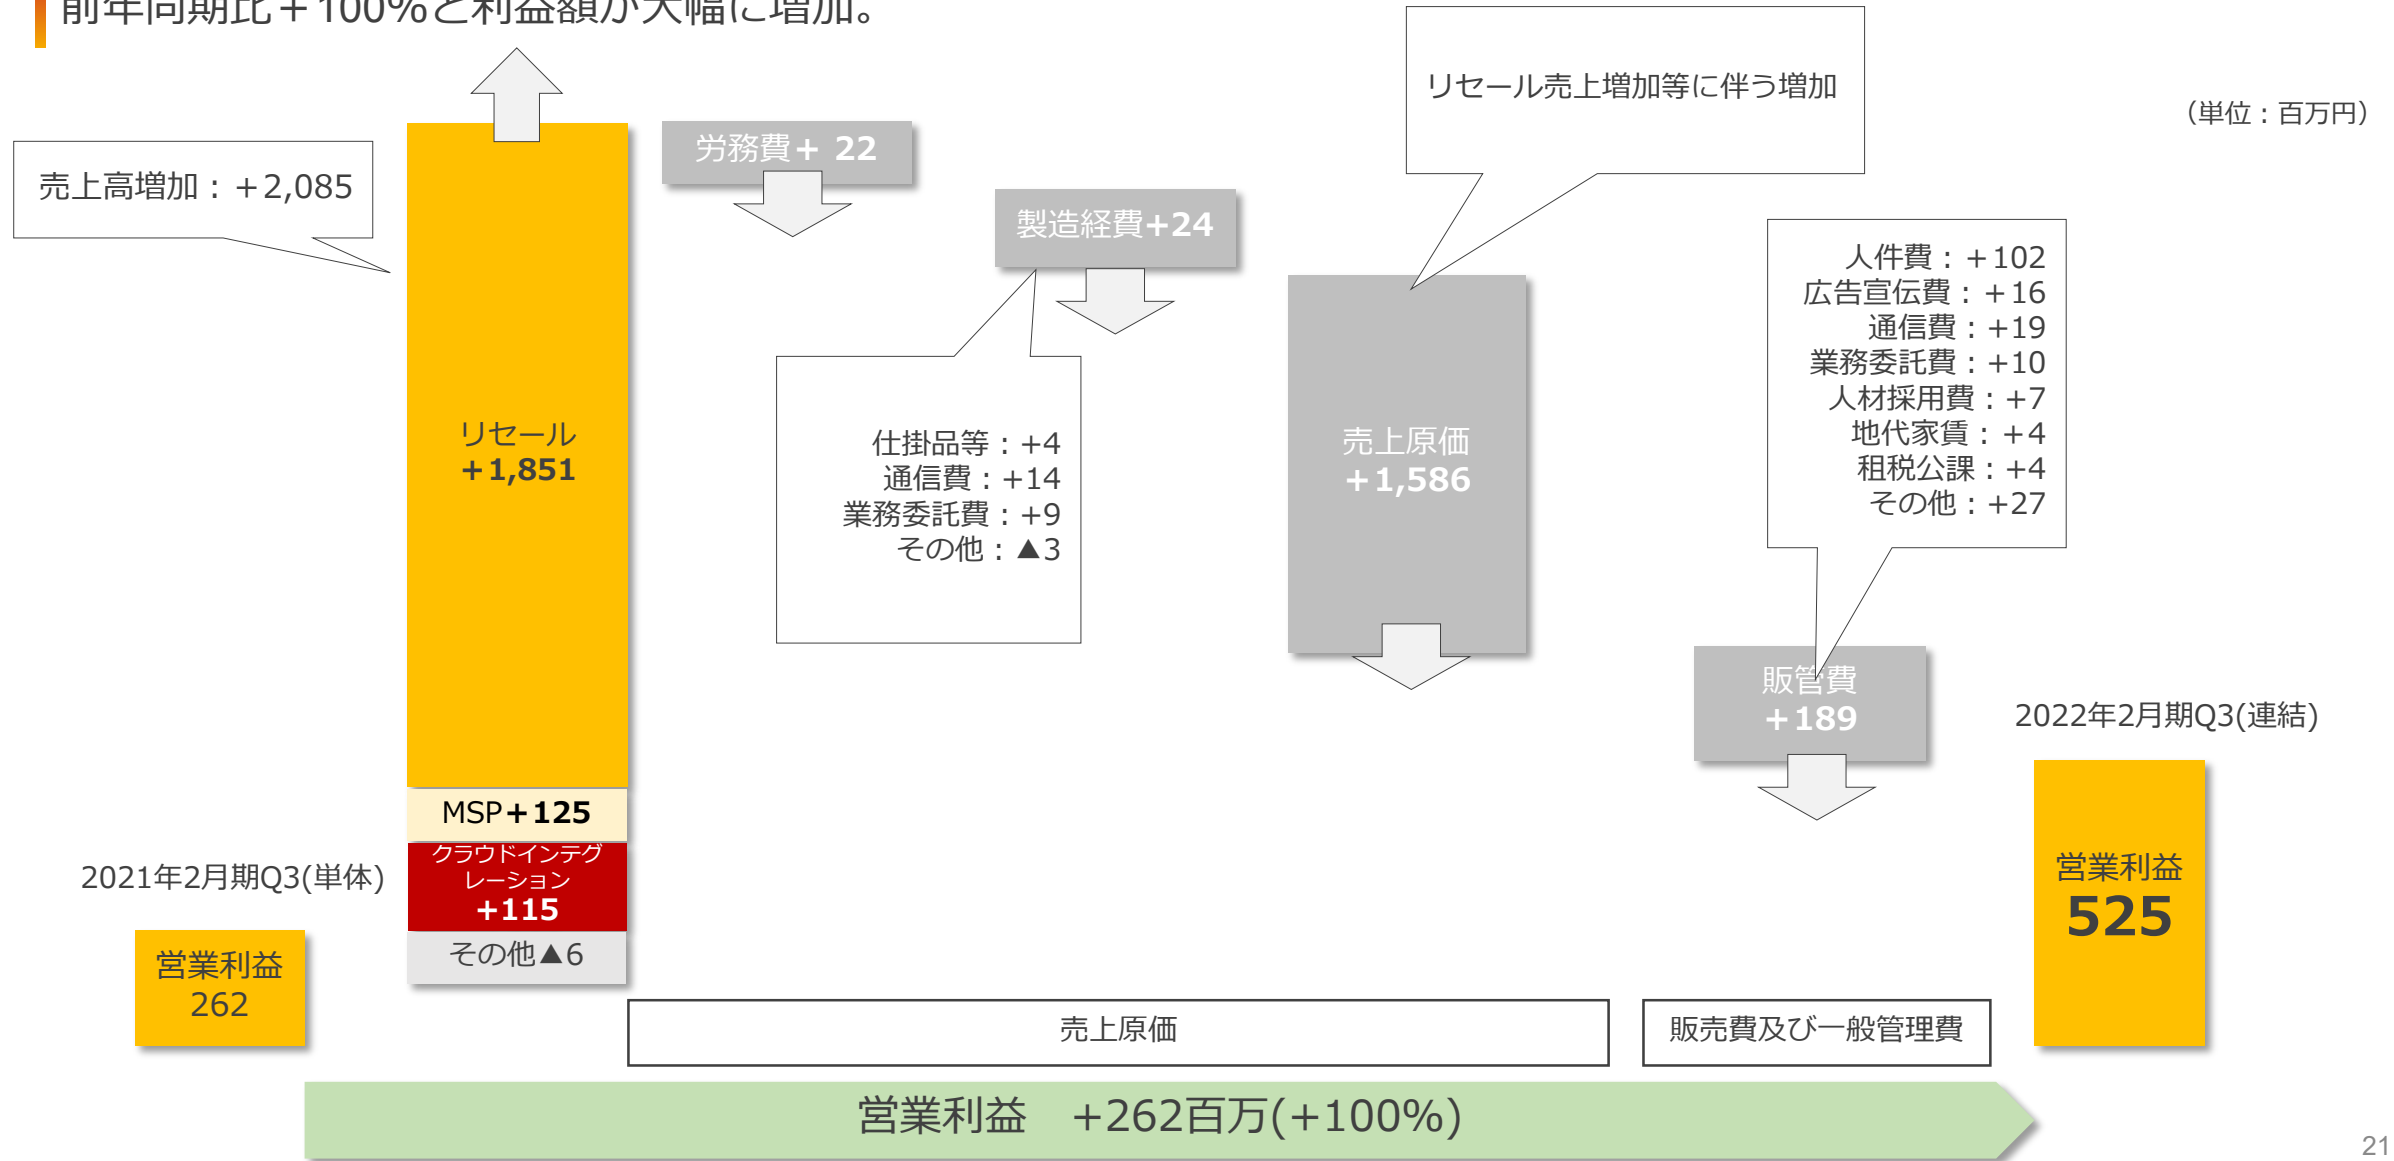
前年同期比＋100%と利益額が大幅に増加。

（単位：百万円）

売上高増加：＋2,085

リセール
＋1,851

MSP＋125

クラウドインテグレーション
＋115

その他▲6

2021年2月期Q3(単体)

営業利益
262

労務費＋ 22

製造経費+24

仕掛品等：+4
通信費：+14
業務委託費：+9
その他：▲3

リセール売上増加等に伴う増加

売上原価
＋1,586

人件費：＋102
広告宣伝費：＋16
通信費：+19
業務委託費：+10
人材採用費：+7
地代家賃：＋4
租税公課：+4
その他：+27

販管費
＋189

2022年2月期Q3(連結)

営業利益
525

売上原価

販売費及び一般管理費

営業利益　+262百万(+100%)

21